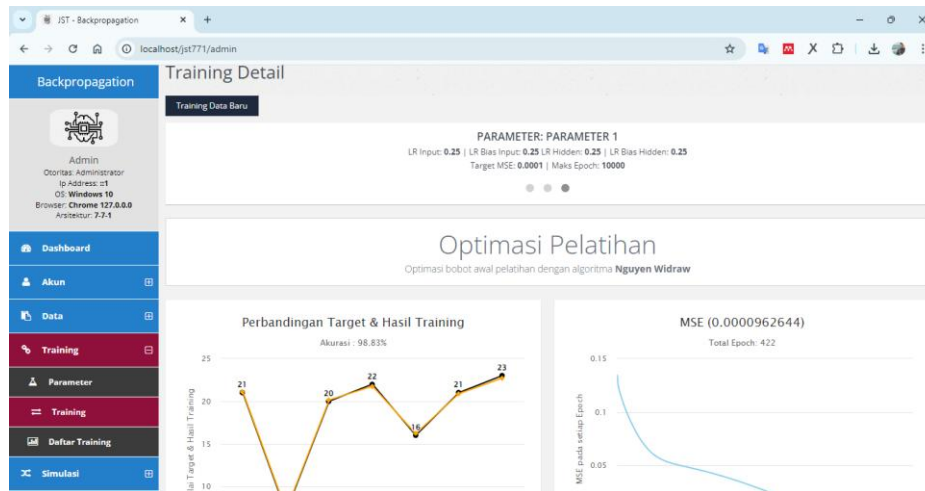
JST - Backpropagation ×  +

localhost/jst771/admin

Backpropagation

Admin
Otoritas: Administrator
Ip Address: ::1
OS: Windows 10
Browser: Chrome 127.0.0.0
Arsitektur: 7-7-1

Dashboard
Akun
Data
Training
Parameter
Training
Daftar Training
Simulasi

Training Detail

Training Data Baru

PARAMETER: PARAMETER 1
LR Input: 0.25 | LR Bias Input: 0.25 LR Hidden: 0.25 | LR Bias Hidden: 0.25
Target MSE: 0.0001 | Maks Epoch: 10000

Optimasi Pelatihan
Optimasi bobot awal pelatihan dengan algoritma Nguyen Widraw

Perbandingan Target & Hasil Training
Akurasi : 98.83%

25
20
15
10
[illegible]ai Target & Hasil Training
21 20 22 16 21 23

MSE (0.0000962644)
Total Epoch: 422

0.15
0.1
0.05
MSE pada setiap Epoch